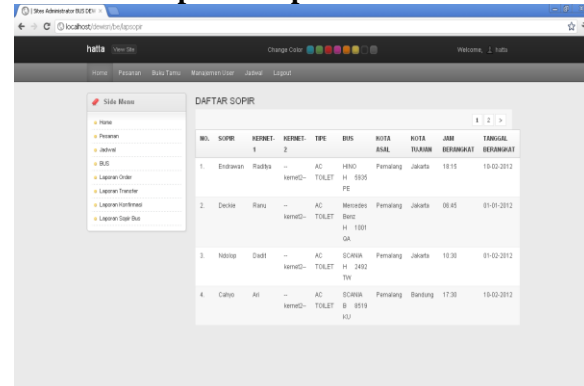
[Site] Administrator BUS DEV ×

localhost/dewi/o/be/lapsopir

hatta View Site

Change Color

Welcome, hatta

Home Pesanan Buku Tamu Manajemen User Jadwal Logout

Side Menu

Home
Pesanan
Jadwal
BUS
Laporan Order
Laporan Transfer
Laporan Konfirmasi
Laporan Sopir Bus

DAFTAR SOPIR

1 2 »

| NO. | SOPIR | KERNET-1 | KERNET-2 | TIPE | BUS | KOTA ASAL | KOTA TUJUAN | JAM BERANGKAT | TANGGAL BERANGKAT |
|---|---|---|---|---|---|---|---|---|---|
| 1. | Endrawan | Raditya | --kernet2-- | AC TOILET | HINO H 5935 PE | Pemalang | Jakarta | 18:15 | 10-02-2012 |
| 2. | Deckie | Ranu | --kernet2-- | AC TOILET | Mercedes Benz H 1001 GA | Pemalang | Jakarta | 06:45 | 01-01-2012 |
| 3. | Ndolop | Dadit | --kernet2-- | AC TOILET | SCANIA H 2492 TW | Pemalang | Jakarta | 10:30 | 01-02-2012 |
| 4. | Cahyo | Ari | --kernet2-- | AC TOILET | SCANIA B 9519 KU | Pemalang | Bandung | 17:30 | 10-02-2012 |